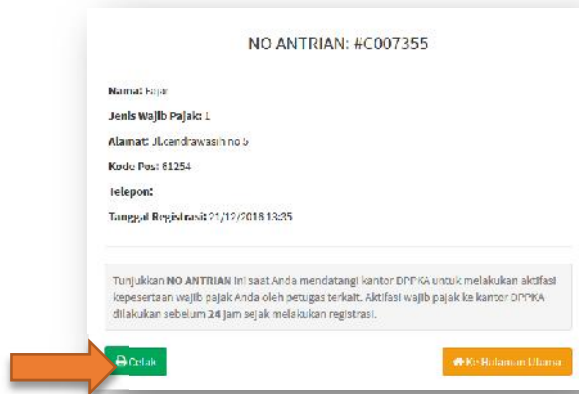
NO ANTRIAN: #C007355

Nama: Fajar

Jenis Wajib Pajak: 1

Alamat: Jl.cendrawasih no 5

Kode Pos: 61254

Telepon:

Tanggal Registrasi: 21/12/2016 13:35

Tunjukkan NO ANTRIAN ini saat Anda mendatangi kantor DPPKA untuk melakukan aktifasi kepesertaan wajib pajak Anda oleh petugas terkait. Aktifasi wajib pajak ke kantor DPPKA dilakukan sebelum 24 jam sejak melakukan registrasi.

Cetak

Ke Halaman Utama